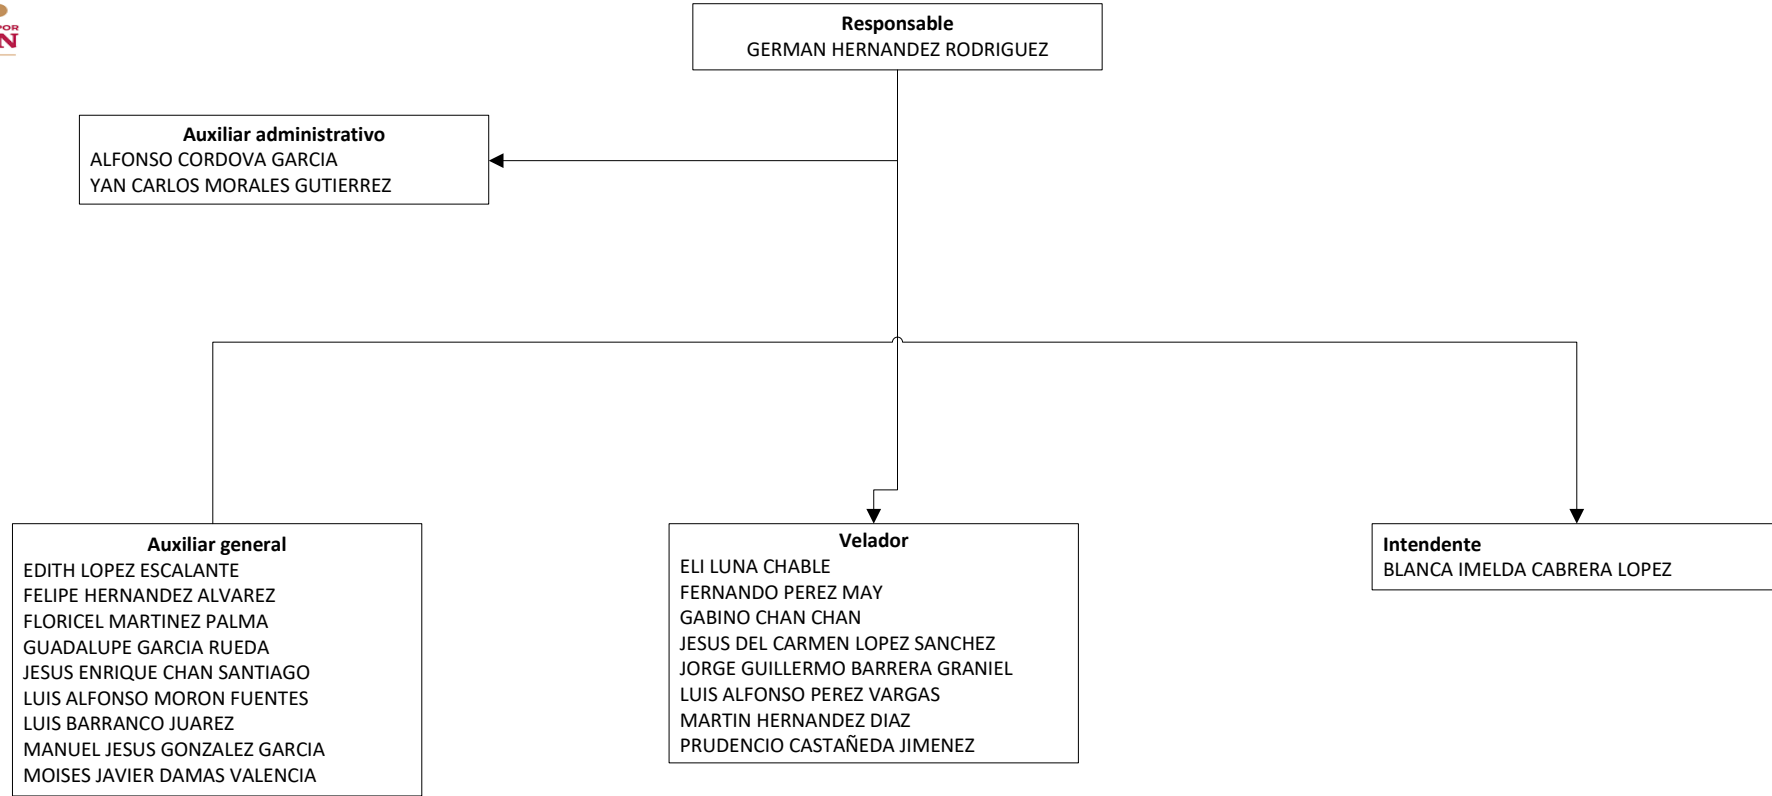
POR
N

Responsable
GERMAN HERNANDEZ RODRIGUEZ

Auxiliar administrativo
ALFONSO CORDOVA GARCIA
YAN CARLOS MORALES GUTIERREZ

Auxiliar general
EDITH LOPEZ ESCALANTE
FELIPE HERNANDEZ ALVAREZ
FLORICEL MARTINEZ PALMA
GUADALUPE GARCIA RUEDA
JESUS ENRIQUE CHAN SANTIAGO
LUIS ALFONSO MORON FUENTES
LUIS BARRANCO JUAREZ
MANUEL JESUS GONZALEZ GARCIA
MOISES JAVIER DAMAS VALENCIA

Velador
ELI LUNA CHABLE
FERNANDO PEREZ MAY
GABINO CHAN CHAN
JESUS DEL CARMEN LOPEZ SANCHEZ
JORGE GUILLERMO BARRERA GRANIEL
LUIS ALFONSO PEREZ VARGAS
MARTIN HERNANDEZ DIAZ
PRUDENCIO CASTAÑEDA JIMENEZ

Intendente
BLANCA IMELDA CABRERA LOPEZ